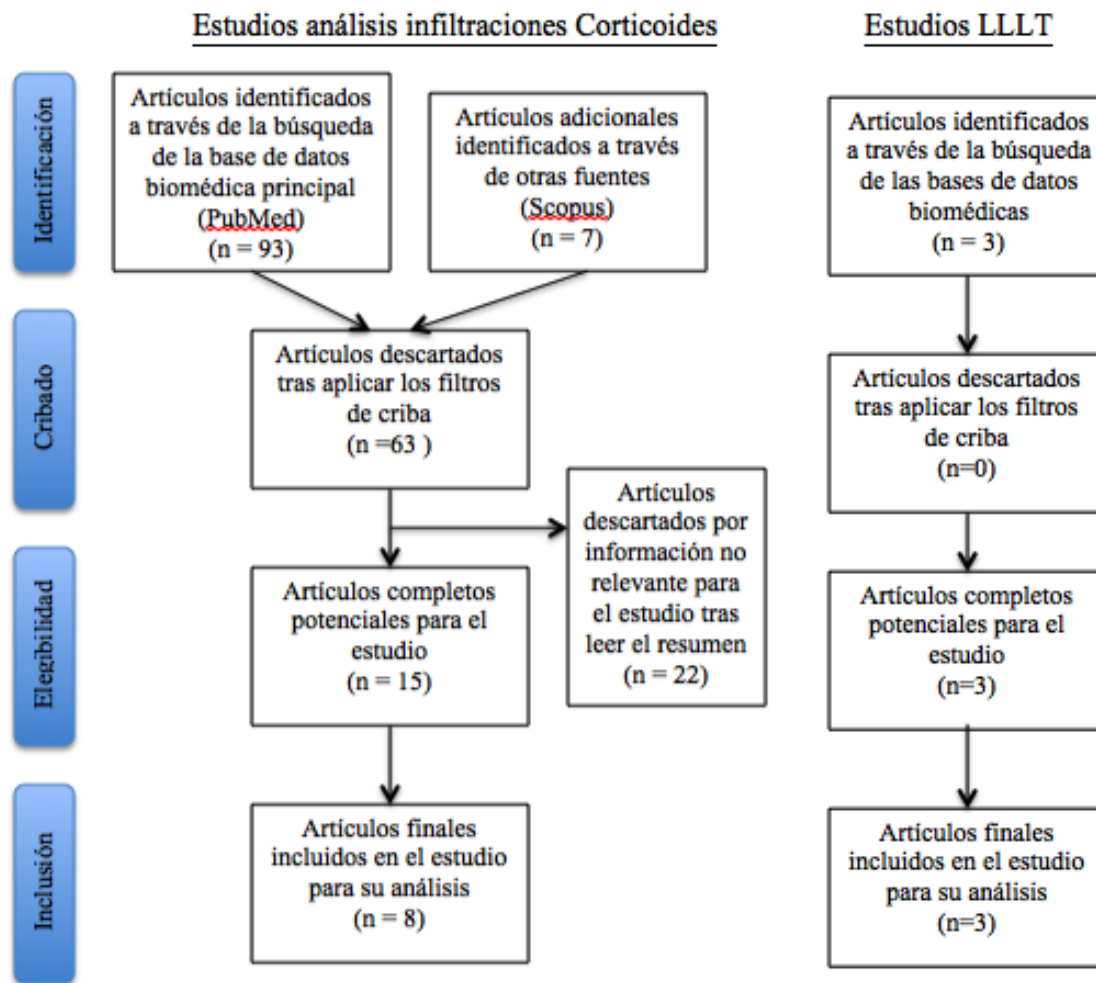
Estudios análisis infiltraciones Corticoides

Estudios LLLT

Identificación

Artículos identificados a través de la búsqueda de la base de datos biomédica principal (PubMed) (n = 93)

Artículos adicionales identificados a través de otras fuentes (Scopus) (n = 7)

Artículos identificados a través de la búsqueda de las bases de datos biomédicas (n = 3)

Cribado

Artículos descartados tras aplicar los filtros de criba (n =63 )

Artículos descartados tras aplicar los filtros de criba (n=0)

Artículos descartados por información no relevante para el estudio tras leer el resumen (n = 22)

Elegibilidad

Artículos completos potenciales para el estudio (n = 15)

Artículos completos potenciales para el estudio (n=3)

Inclusión

Artículos finales incluidos en el estudio para su análisis (n = 8)

Artículos finales incluidos en el estudio para su análisis (n=3)